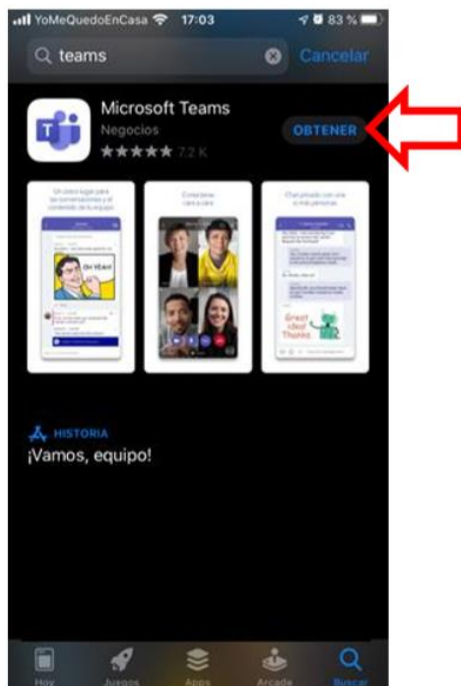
YoMeQuedoEnCasa 17:03 83 %

teams

Cancelar

Microsoft Teams

Negocios

★★★★★ 7,2 K

OBTENER

Un único lugar para las conversaciones y el contenido de tu equipo

OH YEAH!

Conectarse cara a cara

Chat privado con una o más personas

Great idea! Thanks

HISTORIA

¡Vamos, equipo!

Hoy

Juegos

Apps

Arcade

Buscar